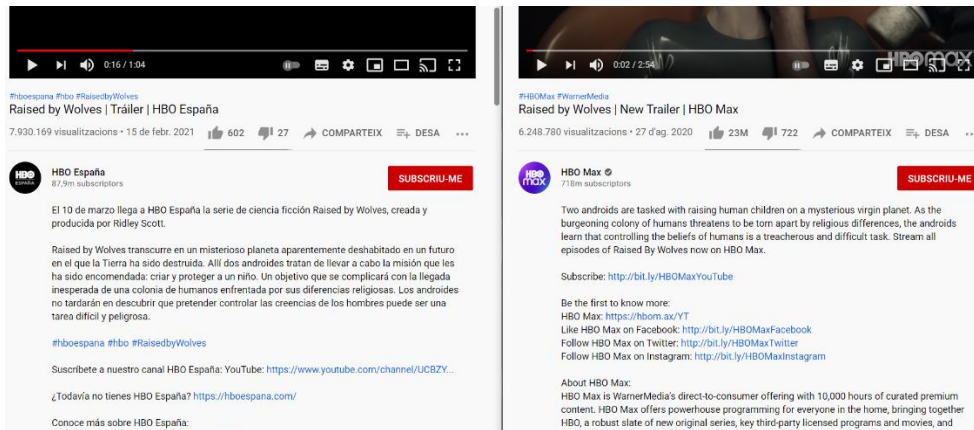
0:16 / 1:04

#hboespana #hbo #RaisedbyWolves
Raised by Wolves | Tráiler | HBO España

7.930.169 visualitzacions • 15 de febr. 2021 602 27 COMPARTEIX DESA ...

HBO España
87,9m subscriptors

SUBSCRIU-ME

El 10 de marzo llega a HBO España la serie de ciencia ficción Raised by Wolves, creada y producida por Ridley Scott.

Raised by Wolves transcurre en un misterioso planeta aparentemente deshabitado en un futuro en el que la Tierra ha sido destruida. Allí dos androides tratan de llevar a cabo la misión que les ha sido encomendada: criar y proteger a un niño. Un objetivo que se complicará con la llegada inesperada de una colonia de humanos enfrentada por sus diferencias religiosas. Los androides no tardarán en descubrir que pretender controlar las creencias de los hombres puede ser una tarea difícil y peligrosa.

#hboespana #hbo #RaisedbyWolves

Suscríbete a nuestro canal HBO España: YouTube: https://www.youtube.com/channel/UCBZY...

¿Todavía no tienes HBO España? https://hboespana.com/

Conoce más sobre HBO España:

HBO max

0:02 / 2:54

#HBOMax #WarnerMedia
Raised by Wolves | New Trailer | HBO Max

6.248.780 visualitzacions • 27 d'ag. 2020 23M 722 COMPARTEIX DESA ...

HBO Max
718m subscriptors

SUBSCRIU-ME

Two androids are tasked with raising human children on a mysterious virgin planet. As the burgeoning colony of humans threatens to be torn apart by religious differences, the androids learn that controlling the beliefs of humans is a treacherous and difficult task. Stream all episodes of Raised By Wolves now on HBO Max.

Subscribe: http://bit.ly/HBOMaxYouTube

Be the first to know more:
HBO Max: https://hbom.ax/YT
Like HBO Max on Facebook: http://bit.ly/HBOMaxFacebook
Follow HBO Max on Twitter: http://bit.ly/HBOMaxTwitter
Follow HBO Max on Instagram: http://bit.ly/HBOMaxInstagram

About HBO Max:
HBO Max is WarnerMedia's direct-to-consumer offering with 10,000 hours of curated premium content. HBO Max offers powerhouse programming for everyone in the home, bringing together HBO, a robust slate of new original series, key third-party licensed programs and movies, and